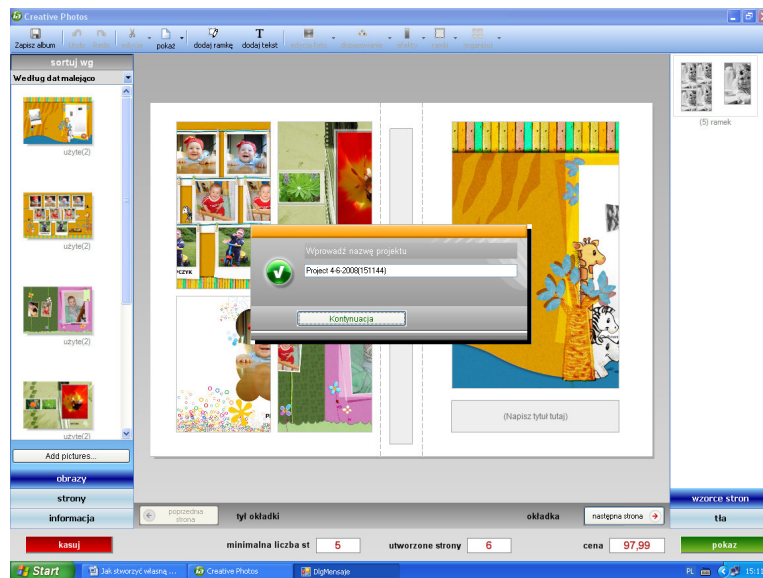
Creative Photos

Zapisz album
cofnij
ponów
wytnij
pokaż
dodaj ramkę
dodaj tekst

sortuj wg
Według dat malejąco

użyte(2)
użyte(2)
użyte(2)
użyte(2)

Add pictures...
obrazy
strony
informacja

(5) ramek

Wprowadź nazwę projektu
Project 4-6-2008(151144)
Kontynuacja

PCZYK

(Napisz tytuł tutaj)

wzorce stron
tła

poprzednia strona
tył okładki
okładka
następna strona

kasuj
minimalna liczba st 5
utworzone strony 6
cena 97,99
pokaz

Start
Jak stworzyć własną ...
Creative Photos
DigiMensaje
PL
15:11